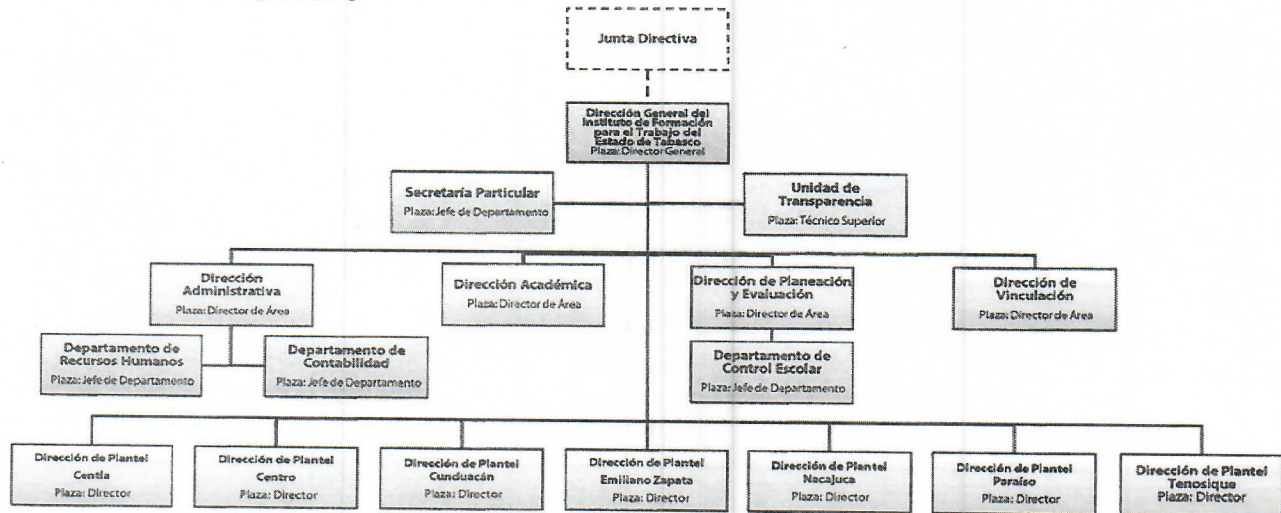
Junta Directiva

Dirección General del Instituto de Formación para el Trabajo del Estado de Tabasco
Plaza: Director General

Secretaría Particular
Plaza: Jefe de Departamento

Unidad de Transparencia
Plaza: Técnico Superior

Dirección Administrativa
Plaza: Director de Área

Dirección Académica
Plaza: Director de Área

Dirección de Planeación y Evaluación
Plaza: Director de Área

Dirección de Vinculación
Plaza: Director de Área

Departamento de Recursos Humanos
Plaza: Jefe de Departamento

Departamento de Contabilidad
Plaza: Jefe de Departamento

Departamento de Control Escolar
Plaza: Jefe de Departamento

Dirección de Plantel Centla
Plaza: Director

Dirección de Plantel Centro
Plaza: Director

Dirección de Plantel Cunduacán
Plaza: Director

Dirección de Plantel Emiliano Zapata
Plaza: Director

Dirección de Plantel Nacajuca
Plaza: Director

Dirección de Plantel Paraíso
Plaza: Director

Dirección de Plantel Tenosique
Plaza: Director